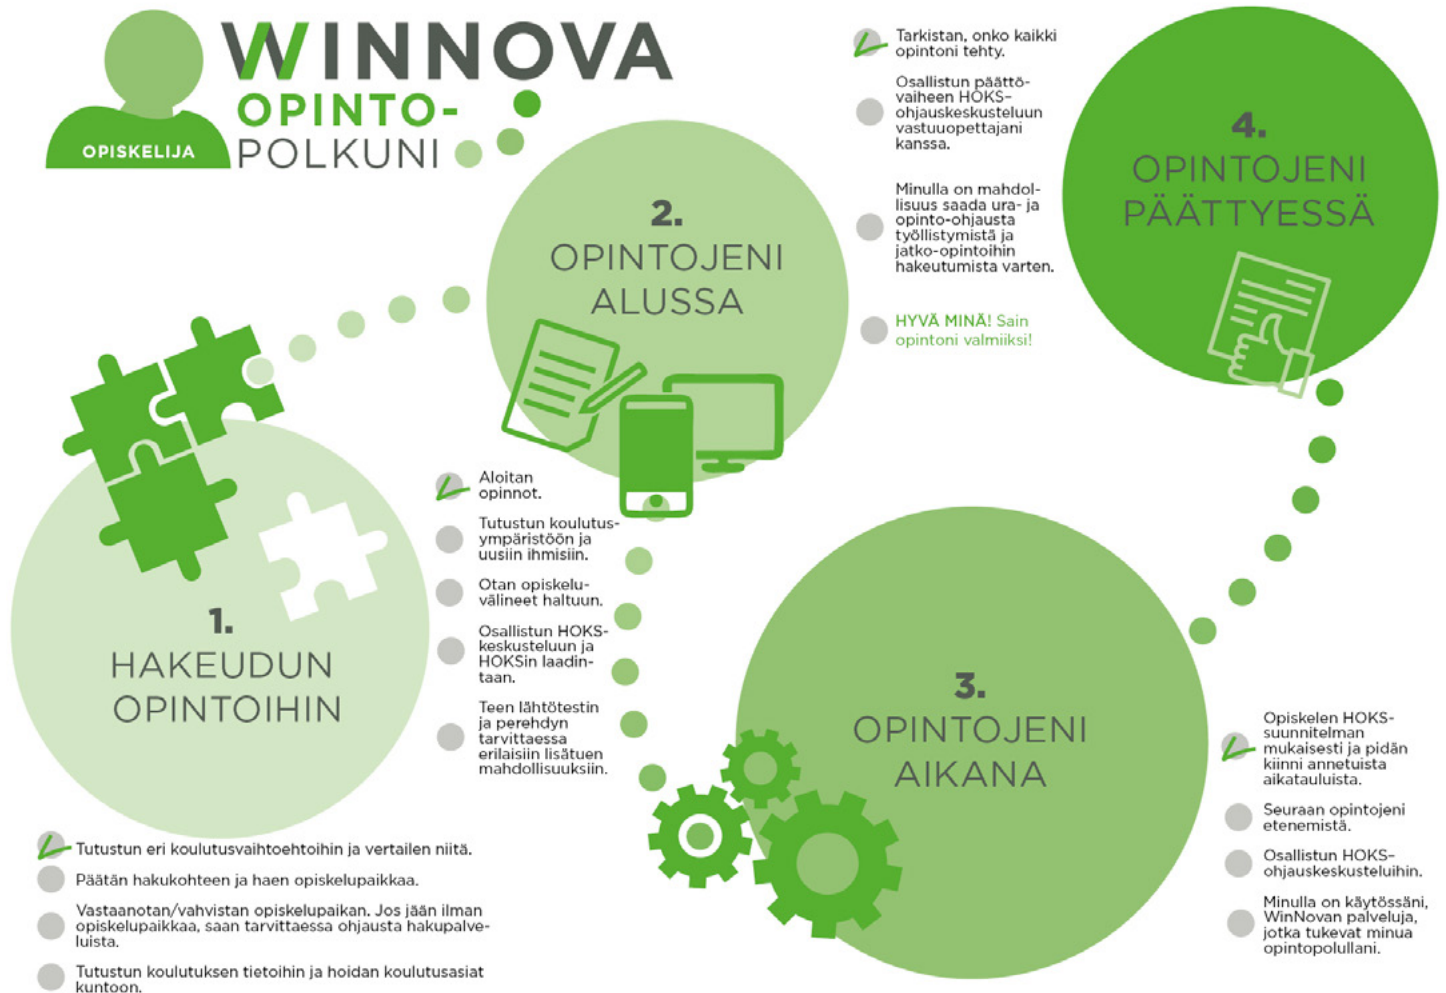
OPISKELIJA

WINNOVA
OPINTO-
POLKUNI

1.
HAKEUDUN OPINTOIHIN

Tutustun eri koulutusvaihtoehtoihin ja vertailen niitä.

Päätän hakukohteen ja haen opiskelupaikkaa.

Vastaanotan/vahvistan opiskelupaikan. Jos jään ilman opiskelupaikkaa, saan tarvittaessa ohjausta hakupalveluista.

Tutustun koulutuksen tietoihin ja hoidan koulutusasiat kuntoon.

2.
OPINTOJENI ALUSSA

Aloitan opinnot.

Tutustun koulutusympäristöön ja uusiin ihmisiin.

Otan opiskeluvälineet haltuun.

Osallistun HOKS-keskusteluun ja HOKSin laadintaan.

Teen lähtötestin ja perehdyn tarvittaessa erilaisiin lisätuen mahdollisuuksiin.

3.
OPINTOJENI AIKANA

Opiskelen HOKS-suunnitelman mukaisesti ja pidän kiinni annetuista aikatauluista.

Seuraan opintojeni etenemistä.

Osallistun HOKS-ohjauskeskusteluihin.

Minulla on käytössäni WinNovan palveluja, jotka tukevat minua opintopolullani.

4.
OPINTOJENI PÄÄTTYESSÄ

Tarkistan, onko kaikki opintoni tehty.

Osallistun päättövaiheen HOKS-ohjauskeskusteluun vastuuopettajani kanssa.

Minulla on mahdollisuus saada ura- ja opinto-ohjausta työllistymistä ja jatko-opintoihin hakeutumista varten.

HYVÄ MINÄ! Sain opintoni valmiiksi!